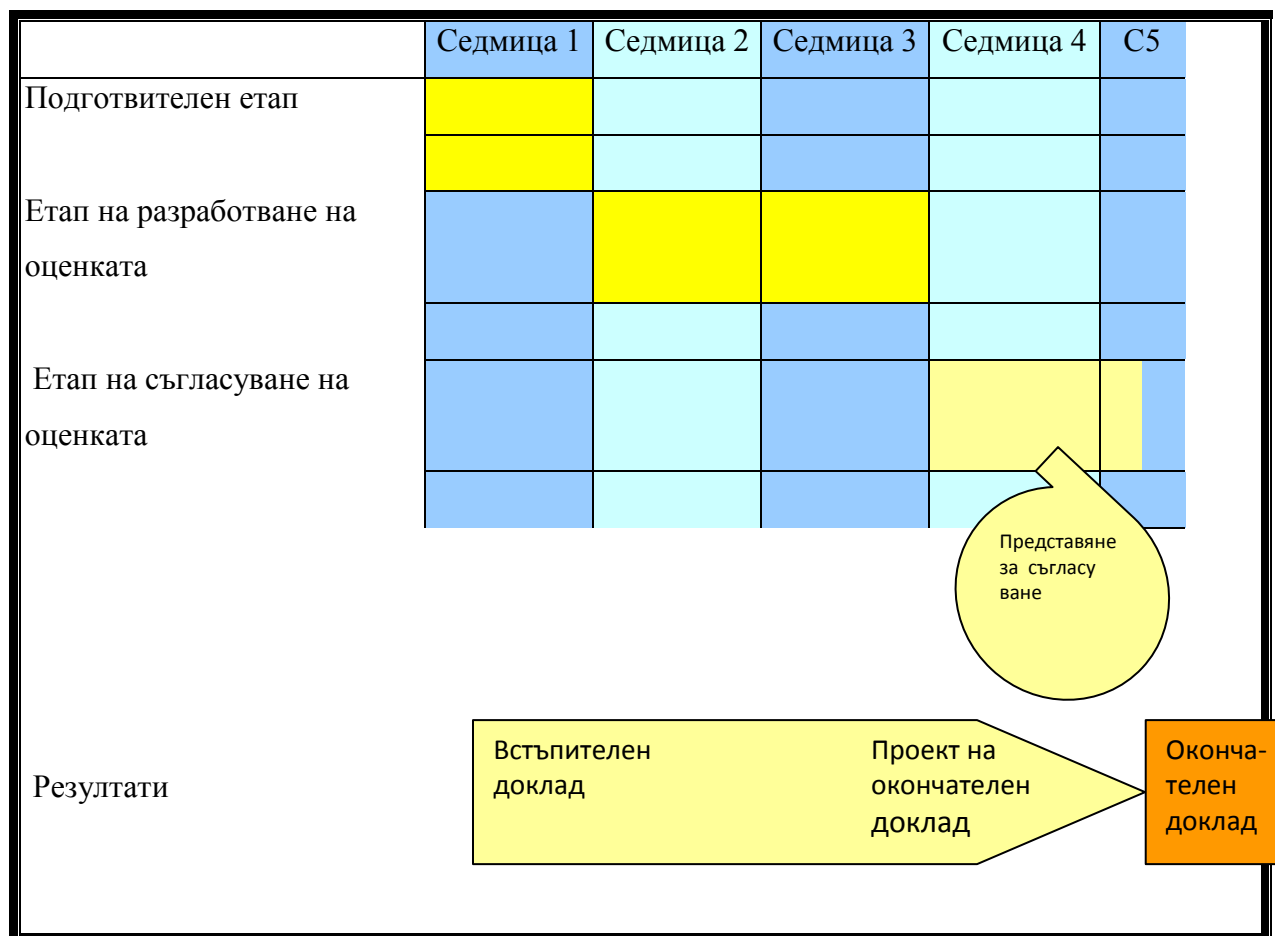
| | Седмица 1 | Седмица 2 | Седмица 3 | Седмица 4 | С5 |
|---|---|---|---|---|---|
| Подготвителен етап | | | | | |
| | | | | | |
| Етап на разработване на оценката | | | | | |
| | | | | | |
| Етап на съгласуване на оценката | | | | | |
| | | | | | |

Представяне за съгласу ване

Резултати

Встъпителен доклад

Проект на окончателен доклад

Окончателен доклад